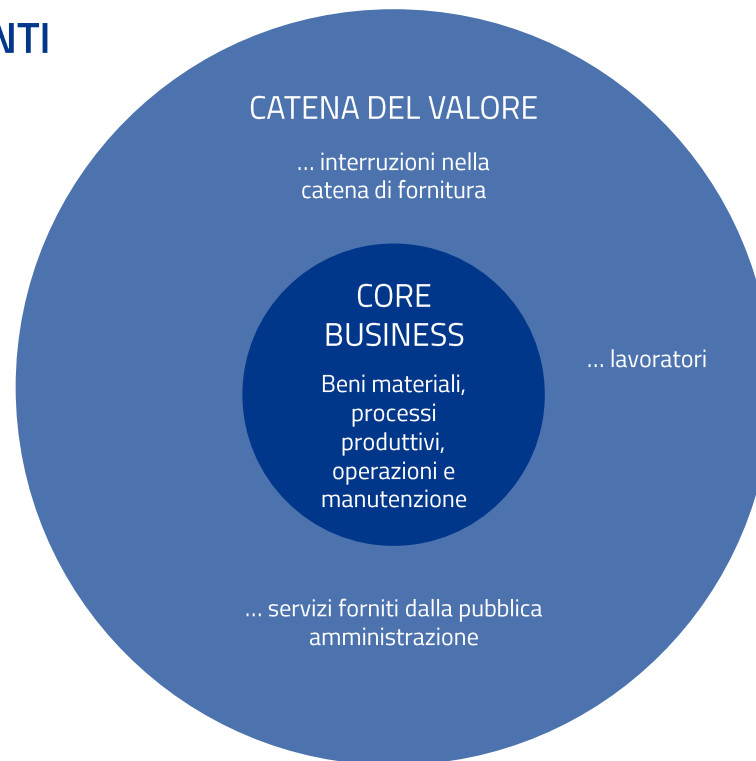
NTI

CATENA DEL VALORE

... interruzioni nella catena di fornitura

CORE BUSINESS

Beni materiali, processi produttivi, operazioni e manutenzione

... lavoratori

... servizi forniti dalla pubblica amministrazione